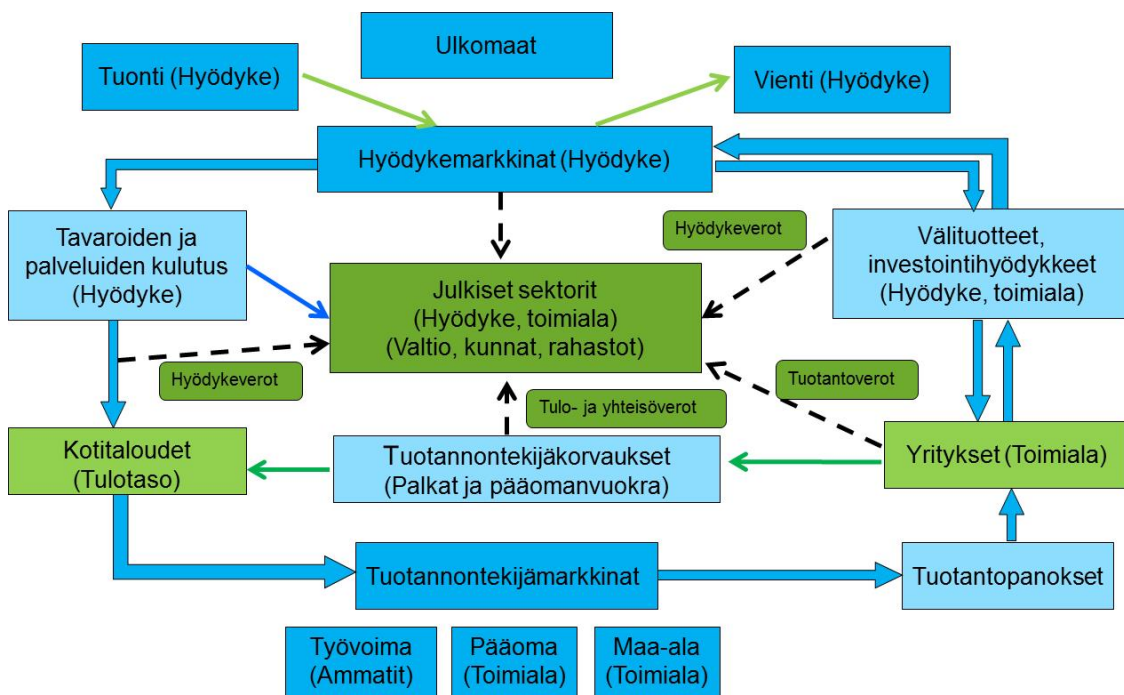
Ulkomaat

Tuonti (Hyödyke)

Vienti (Hyödyke)

Hyödykemarkkinat (Hyödyke)

Tavaroiden ja palveluiden kulutus (Hyödyke)

Hyödykeverot

Välituotteet, investointihyödykkeet (Hyödyke, toimiala)

Julkiset sektorit (Hyödyke, toimiala) (Valtio, kunnat, rahastot)

Hyödykeverot

Tuotantoverot

Tulo- ja yhteisöverot

Kotitaloudet (Tulotaso)

Tuotannontekijäkorvaukset (Palkat ja pääomanvuokra)

Yritykset (Toimiala)

Tuotannontekijämarkkinat

Tuotantopanokset

Työvoima (Ammatit)

Pääoma (Toimiala)

Maa-ala (Toimiala)